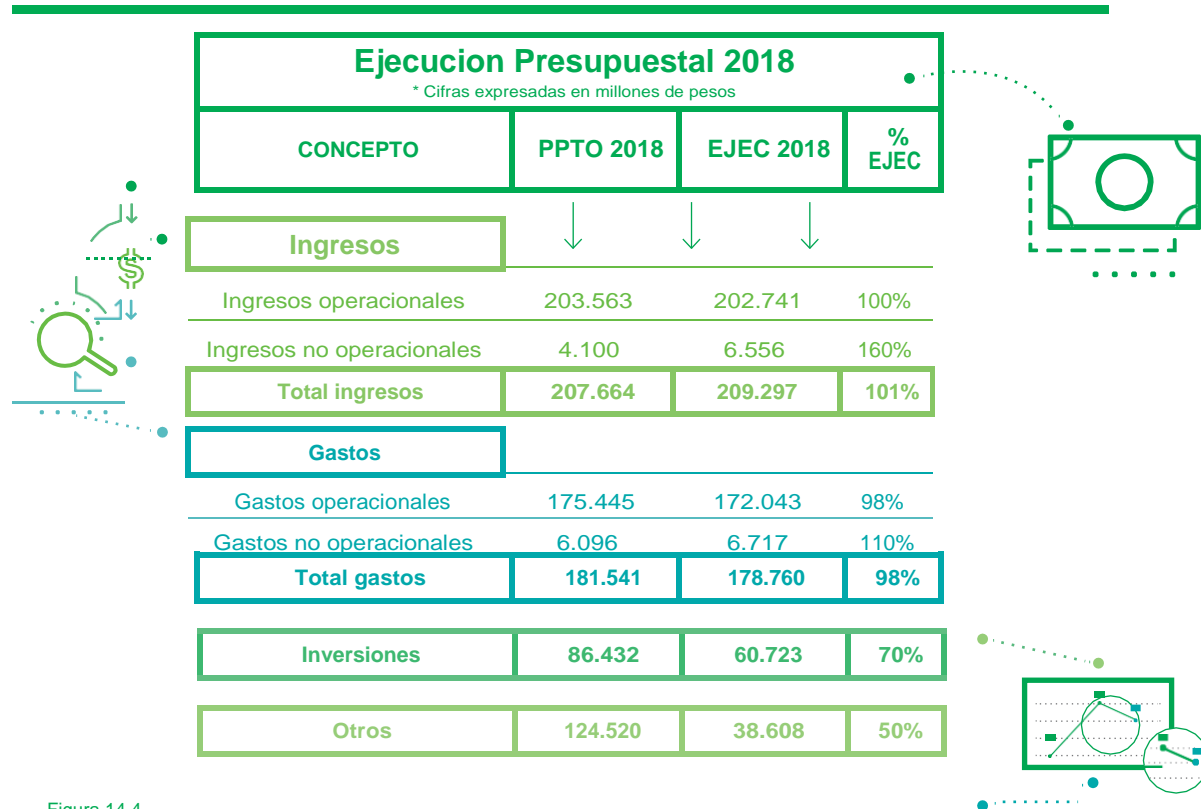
Ejecucion Presupuestal 2018
* Cifras expresadas en millones de pesos

| CONCEPTO | PPTO 2018 | EJEC 2018 | % EJEC |
|---|---|---|---|
| Ingresos | | | |
| Ingresos operacionales | 203.563 | 202.741 | 100% |
| Ingresos no operacionales | 4.100 | 6.556 | 160% |
| Total ingresos | 207.664 | 209.297 | 101% |
| Gastos | | | |
| Gastos operacionales | 175.445 | 172.043 | 98% |
| Gastos no operacionales | 6.096 | 6.717 | 110% |
| Total gastos | 181.541 | 178.760 | 98% |
| Inversiones | 86.432 | 60.723 | 70% |
| Otros | 124.520 | 38.608 | 50% |

$

Figura 14.4